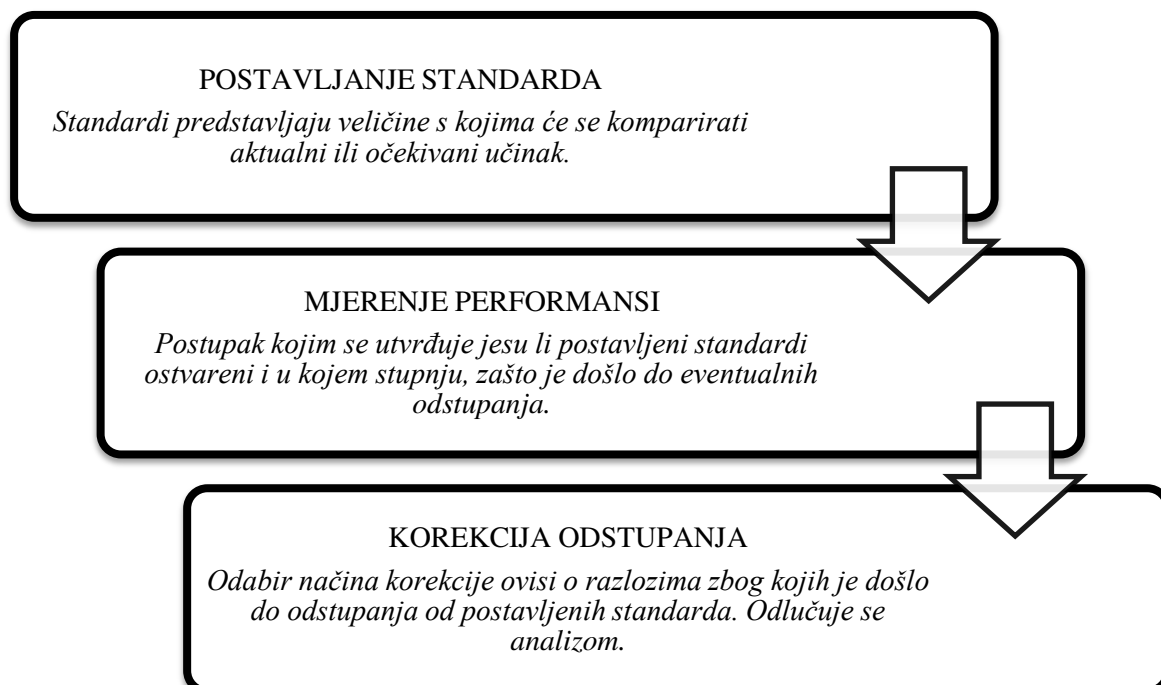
POSTAVLJANJE STANDARDA

Standardi predstavljaju veličine s kojima će se komparirati aktualni ili očekivani učinak.

MJERENJE PERFORMANSI

Postupak kojim se utvrđuje jesu li postavljeni standardi ostvareni i u kojem stupnju, zašto je došlo do eventualnih odstupanja.

KOREKCIJA ODSTUPANJA

Odabir načina korekcije ovisi o razlozima zbog kojih je došlo do odstupanja od postavljenih standarda. Odlučuje se analizom.